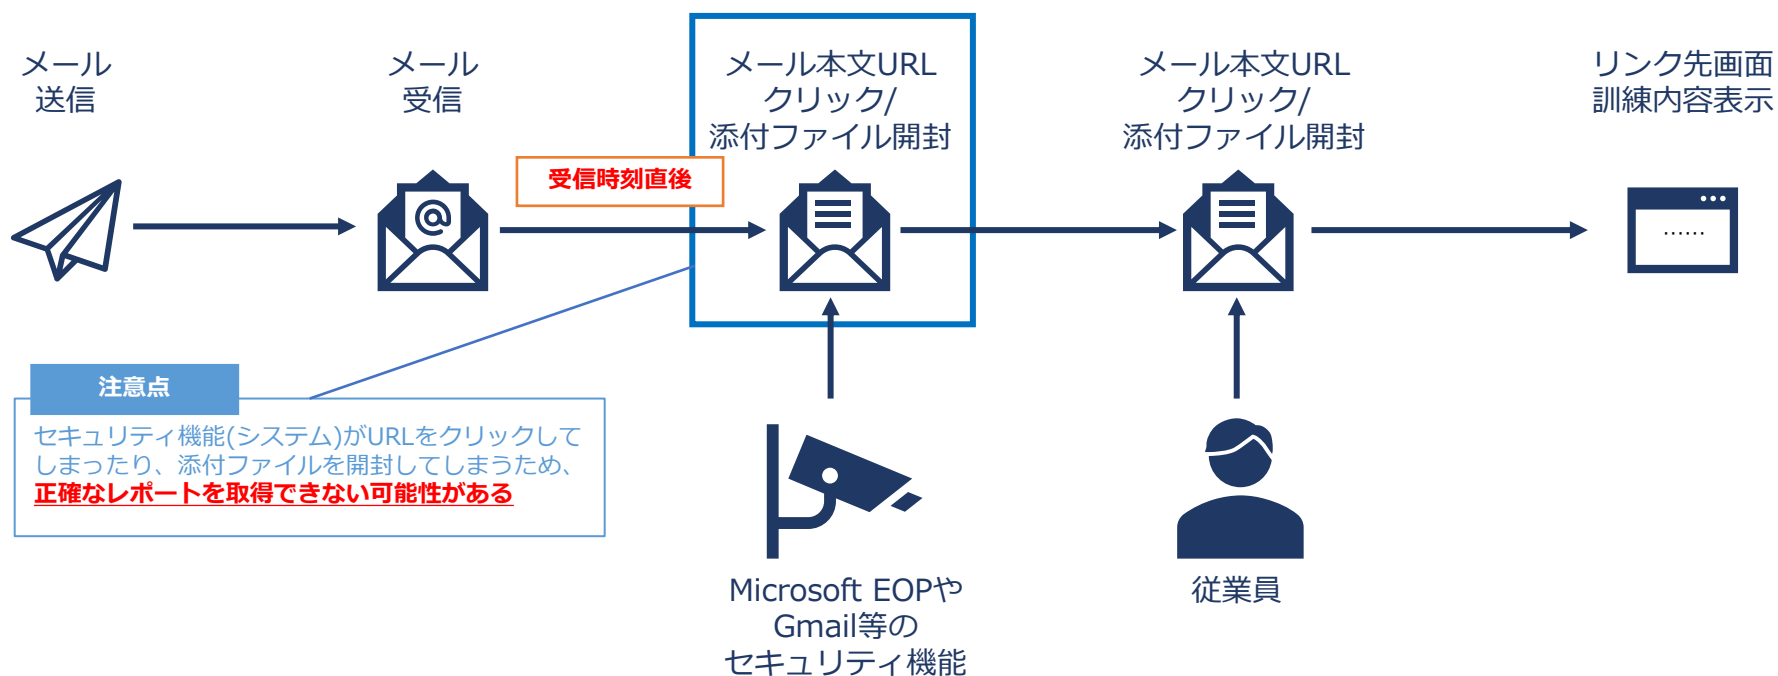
メール
送信

メール
受信

受信時刻直後

メール本文URL
クリック/
添付ファイル開封

メール本文URL
クリック/
添付ファイル開封

リンク先画面
訓練内容表示

......

注意点

セキュリティ機能(システム)がURLをクリックしてしまったり、添付ファイルを開封してしまうため、正確なレポートを取得できない可能性がある

Microsoft EOPやGmail等のセキュリティ機能

従業員